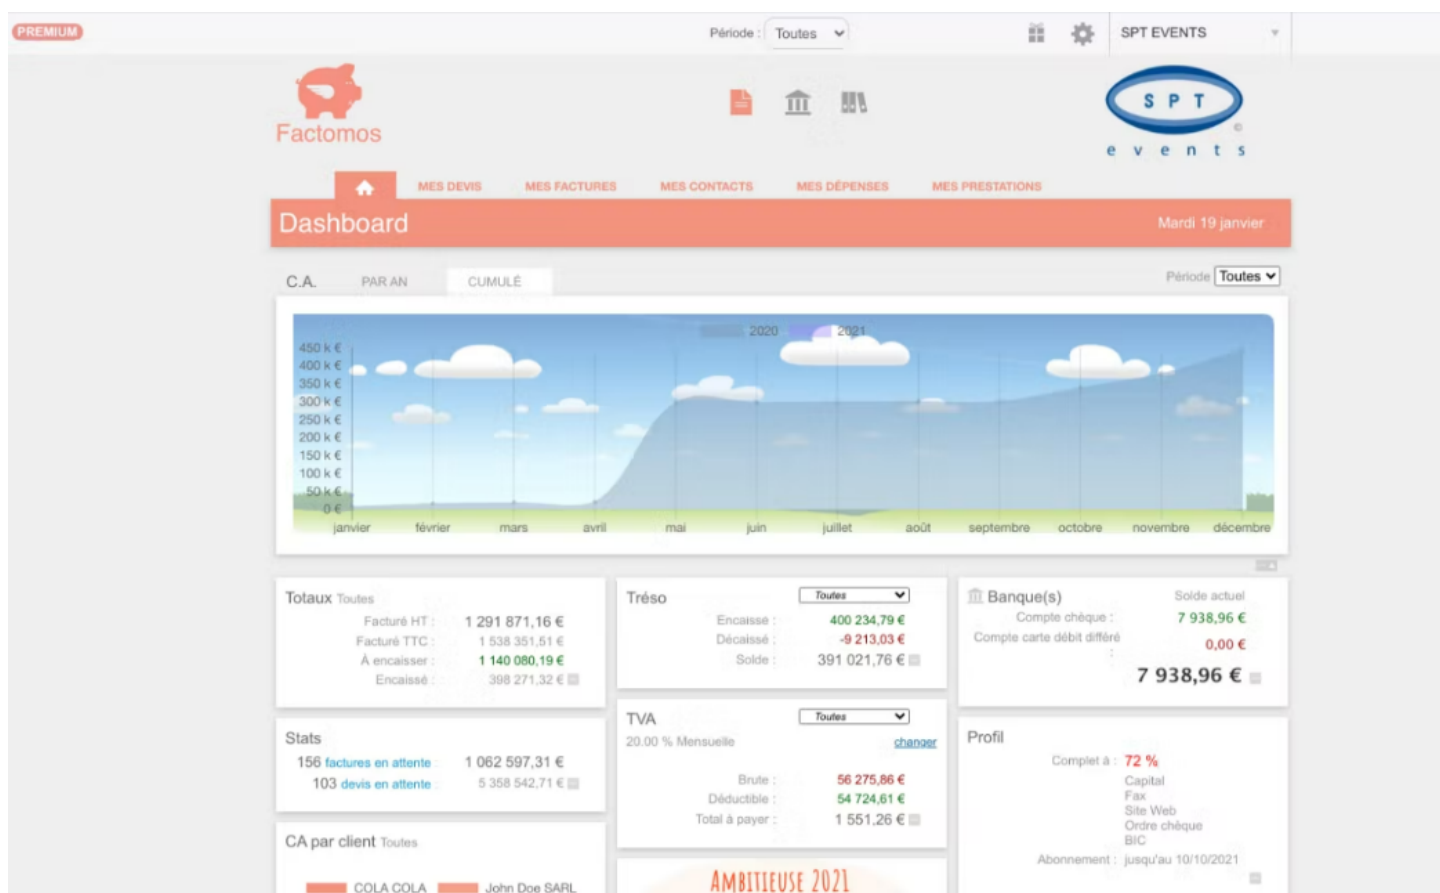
PREMIUM

Période : Toutes

SPT EVENTS

Factomos

S P T
events

MES DEVIS MES FACTURES MES CONTACTS MES DÉPENSES MES PRESTATIONS

Dashboard

Mardi 19 janvier

C.A. PAR AN CUMULÉ

Période Toutes

2020 2021

450 k €
400 k €
350 k €
300 k €
250 k €
200 k €
150 k €
100 k €
50 k €
0 €

janvier février mars avril mai juin juillet août septembre octobre novembre décembre

Totaux Toutes
Facturé HT : 1 291 871,16 €
Facturé TTC : 1 538 351,51 €
À encaisser : 1 140 080,19 €
Encaissé : 398 271,32 €

Tréso Toutes
Encaissé : 400 234,79 €
Décaissé : -9 213,03 €
Solde : 391 021,76 €

Banque(s) Solde actuel
Compte chèque : 7 938,96 €
Compte carte débit différé : 0,00 €
7 938,96 €

Stats
156 factures en attente 1 062 597,31 €
103 devis en attente 5 358 542,71 €

TVA Toutes
20.00 % Mensuelle changer
Brute : 56 275,86 €
Déductible : 54 724,61 €
Total à payer : 1 551,26 €

Profil
Complet à : 72 %
Capital
Fax
Site Web
Ordre chèque
BIC
Abonnement : jusqu'au 10/10/2021

CA par client Toutes
COLA COLA John Doe SARL

AMBITIEUSE 2021